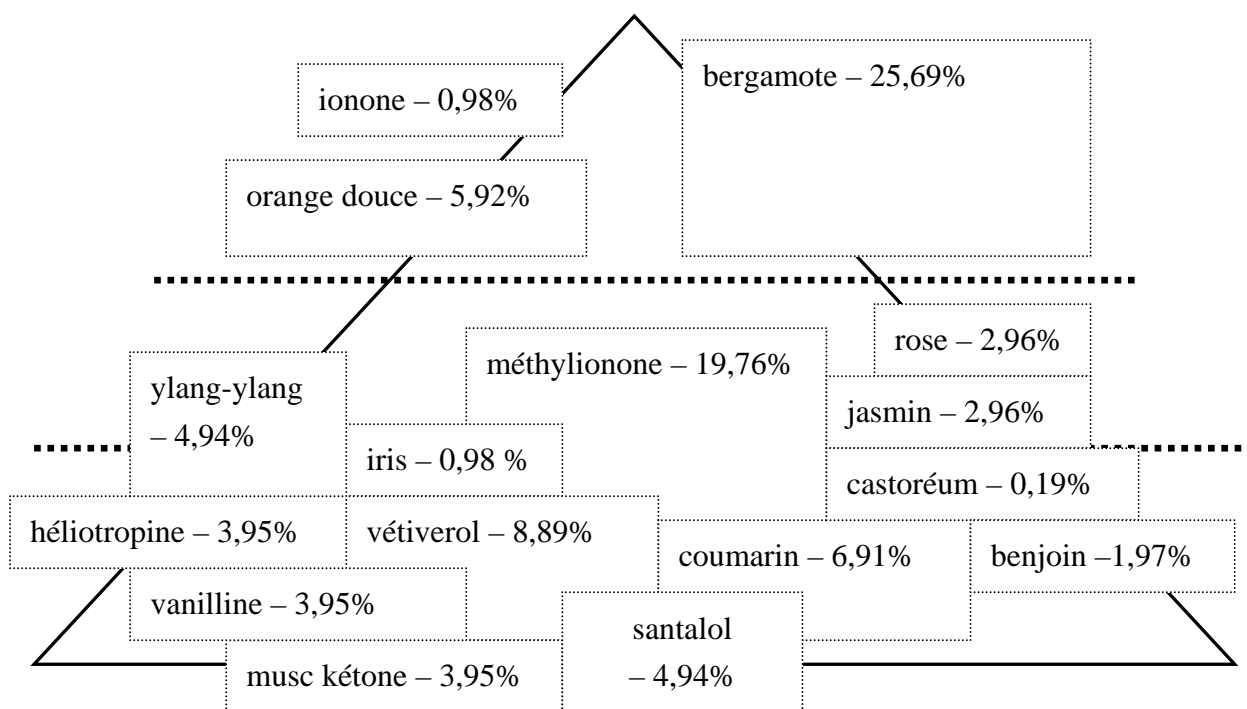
ionone – 0,98%

bergamote – 25,69%

orange douce – 5,92%

rose – 2,96%

méthylionone – 19,76%

ylang-ylang – 4,94%

jasmin – 2,96%

iris – 0,98 %

castoréum – 0,19%

héliotropine – 3,95%

vétiverol – 8,89%

coumarin – 6,91%

benjoin –1,97%

vanilline – 3,95%

santalol – 4,94%

musc kétone – 3,95%